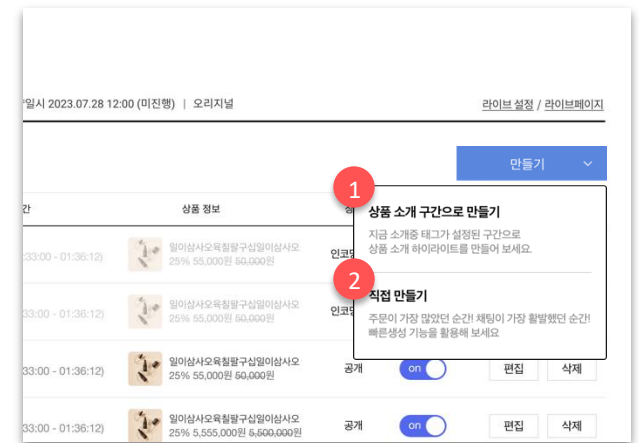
*일시 2023.07.28 12:00 (미진행) | 오리지널

라이브 설정 / 라이브페이지

만들기

간

상품 정보

33:00 - 01:36:12)

일이삼사오육칠팔구십일이삼사오
25% 55,000원 ~~50,000원~~

인코

33:00 - 01:36:12)

일이삼사오육칠팔구십일이삼사오
25% 55,000원 ~~50,000원~~

인코

33:00 - 01:36:12)

일이삼사오육칠팔구십일이삼사오
25% 55,000원 ~~50,000원~~

공개

on

편집

삭제

33:00 - 01:36:12)

일이삼사오육칠팔구십일이삼사오
25% 5,555,000원 ~~5,500,000원~~

공개

on

편집

삭제

1

상품 소개 구간으로 만들기

지금 소개중 태그가 설정된 구간으로 상품 소개 하이라이트를 만들어 보세요.

2

직접 만들기

주문이 가장 많았던 순간! 채팅이 가장 활발했던 순간! 빠른생성 기능을 활용해 보세요